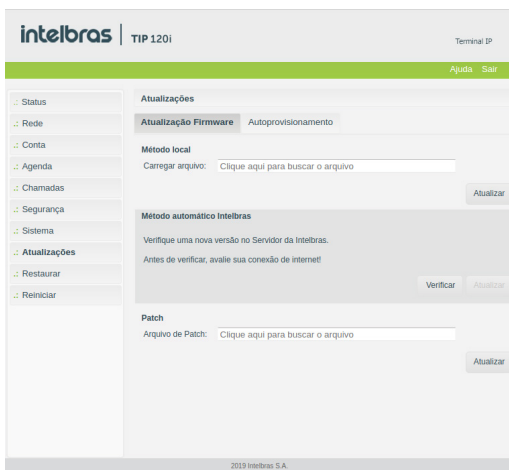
intelbras | TIP 120i

Terminal IP

Ajuda Sair

.: Status
.: Rede
.: Conta
.: Agenda
.: Chamadas
.: Segurança
.: Sistema
.: Atualizações
.: Restaurar
.: Reiniciar

Atualizações

Atualização Firmware | Autoprovisionamento

Método local

Carregar arquivo: Clique aqui para buscar o arquivo

Atualizar

Método automático Intelbras

Verifique uma nova versão no Servidor da Intelbras.

Antes de verificar, avalie sua conexão de internet!

Verificar Atualizar

Patch

Arquivo de Patch: Clique aqui para buscar o arquivo

Atualizar

2019 Intelbras S.A.